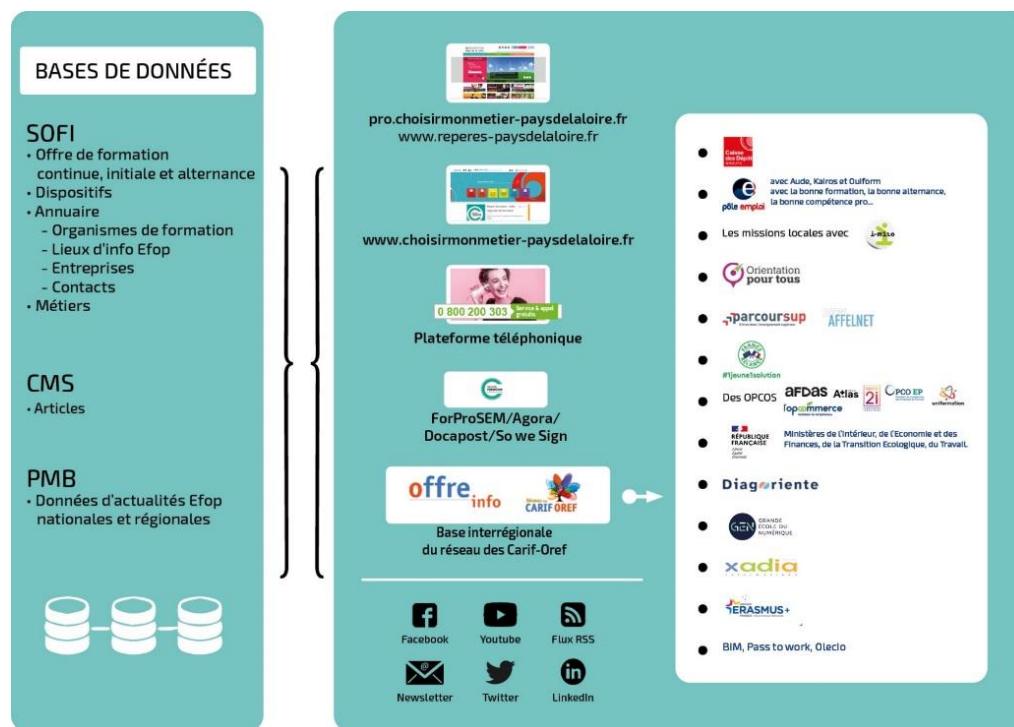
BASES DE DONNÉES

SOFI
• Offre de formation continue, initiale et alternance
• Dispositifs
• Annuaire
- Organismes de formation
- Lieux d'info Efop
- Entreprises
- Contacts
• Métiers

CMS
• Articles

PMB
• Données d'actualités Efop nationales et régionales

pro.choisirmonmetier-paysdelaloire.fr
www.reperes-paysdelaloire.fr

www.choisirmonmetier-paysdelaloire.fr

0 800 200 303 Service & appel gratuits

Plateforme téléphonique

ForProSEM/Agora/
Docapost/So we Sign

offre info CARIF OREF

Base interrégionale du réseau des Carif-Oref

Facebook
Youtube
Flux RSS
Newsletter
Twitter
LinkedIn

Caisse des Dépôts

pôle emploi avec Aude, Kairos et Ouiform avec la bonne formation, la bonne alternance, la bonne compétence pro...

Les missions locales avec i-milo

Orientation pour tous

parcoursup AFFELNET

#1jeune1solution

Des OPCOS AFDAS Atlas 2i OPCO EP l'opcommerce uniformation

RÉPUBLIQUE FRANÇAISE Ministères de l'Intérieur, de l'Economie et des Finances, de la Transition Ecologique, du Travail.

Diagoriente

GEN GRANDE ECOLE DU NUMÉRIQUE

xadia

ERASMUS+

BIM, Pass to work, Olecio